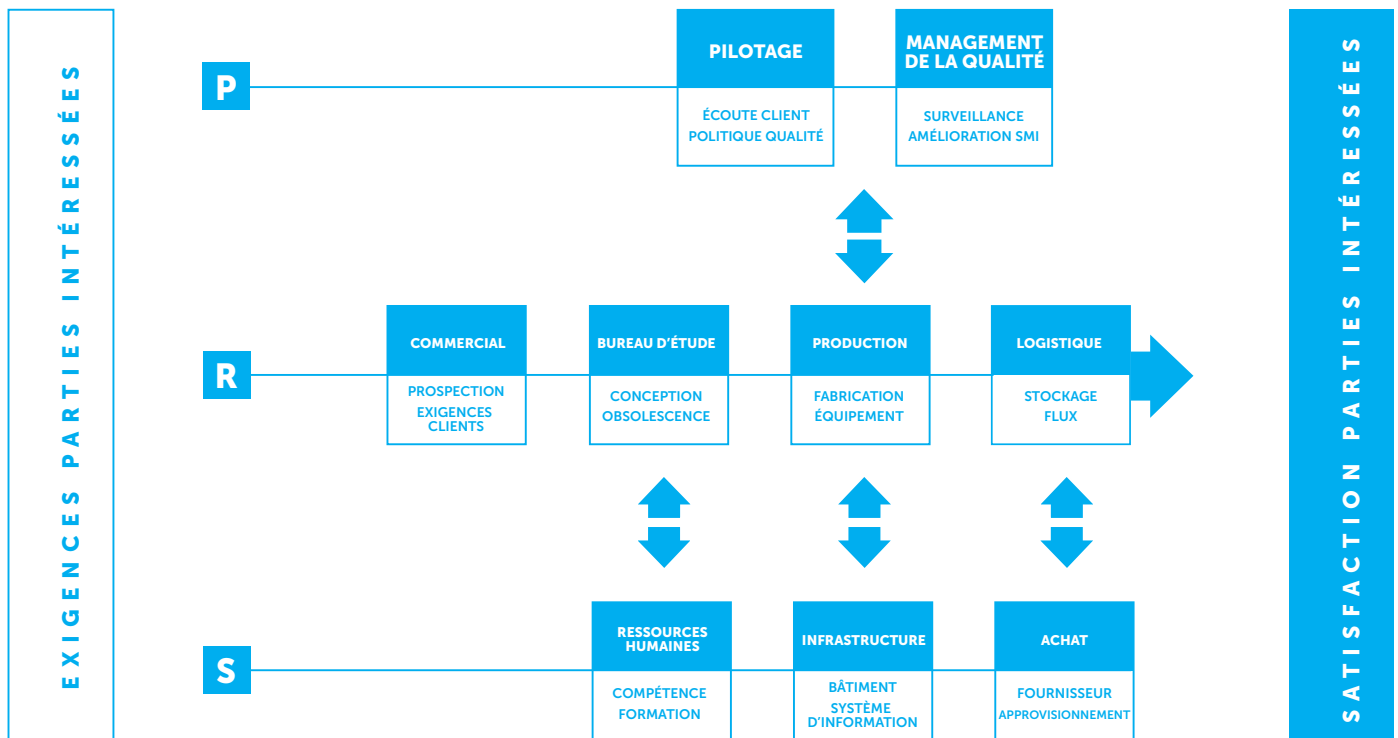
EXIGENCES PARTIES INTÉRESSÉES

P

PILOTAGE

ÉCOUTE CLIENT
POLITIQUE QUALITÉ

MANAGEMENT DE LA QUALITÉ

SURVEILLANCE
AMÉLIORATION SMI

R

COMMERCIAL

PROSPECTION
EXIGENCES CLIENTS

BUREAU D'ÉTUDE

CONCEPTION
OBSOLESCENCE

PRODUCTION

FABRICATION
ÉQUIPEMENT

LOGISTIQUE

STOCKAGE
FLUX

S

RESSOURCES HUMAINES

COMPÉTENCE
FORMATION

INFRASTRUCTURE

BÂTIMENT
SYSTÈME D'INFORMATION

ACHAT

FOURNISSEUR
APPROVISIONNEMENT

SATISFACTION PARTIES INTÉRESSÉES